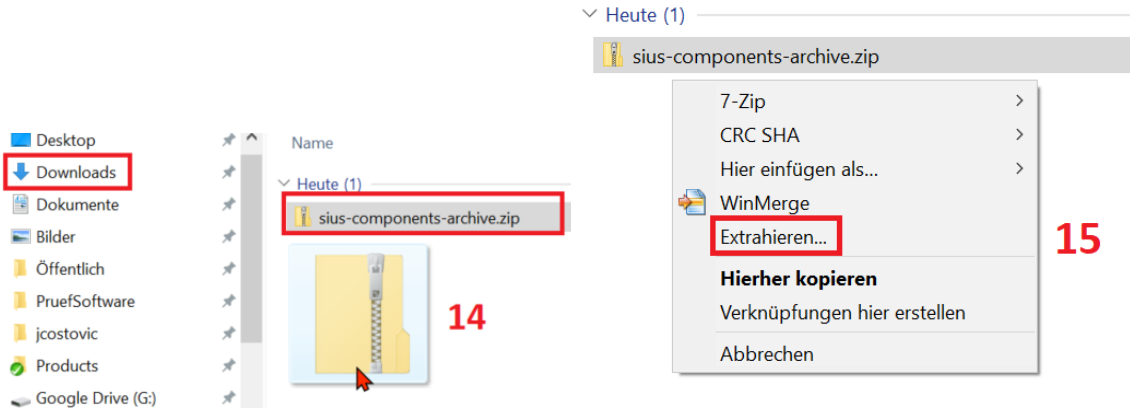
Desktop
Downloads
Dokumente
Bilder
Öffentlich
PruefSoftware
jcostovic
Products
Google Drive (G:)

Name

Heute (1)
sius-components-archive.zip

14

Heute (1)
sius-components-archive.zip

7-Zip
CRC SHA
Hier einfügen als...
WinMerge
Extrahieren...
Hierher kopieren
Verknüpfungen hier erstellen
Abbrechen

15